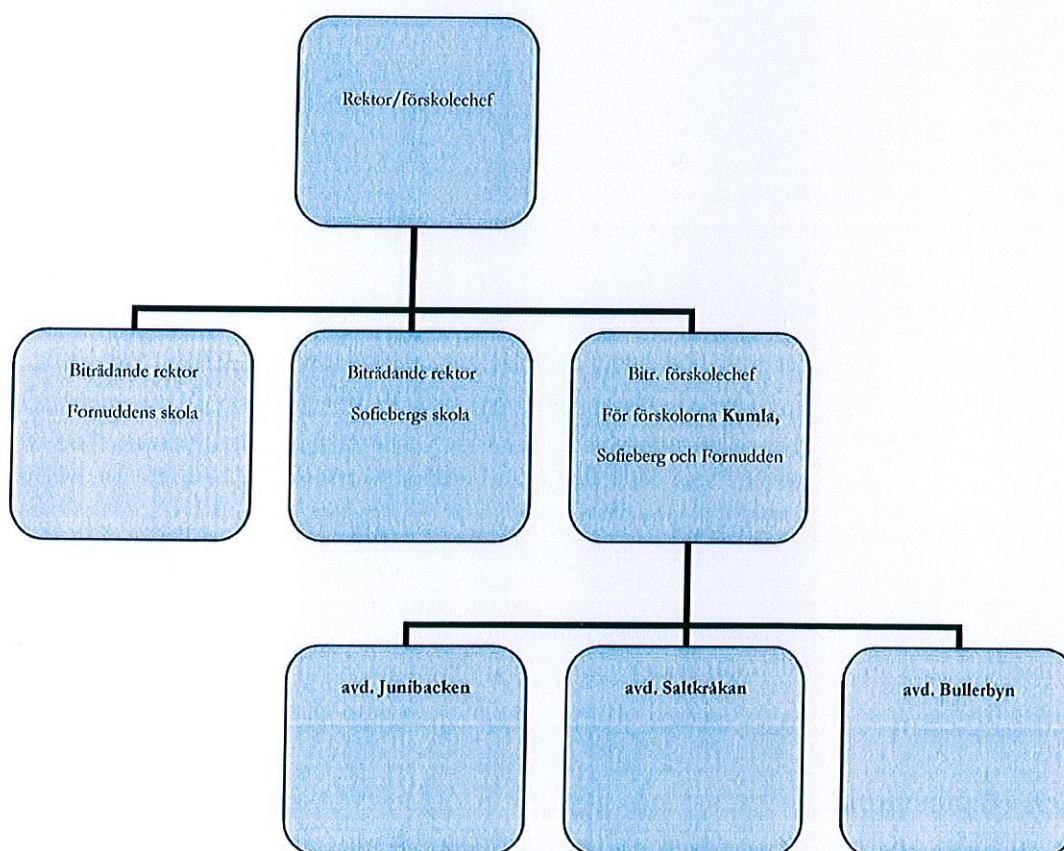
Rektor/förskolechef

Biträdande rektor
Fornuddens skola

Biträdande rektor
Sofiebergs skola

Bitr. förskolechef
För förskolorna Kumla,
Sofieberg och Fornudden

avd. Junibacken

avd. Saltkråkan

avd. Bullerbyn